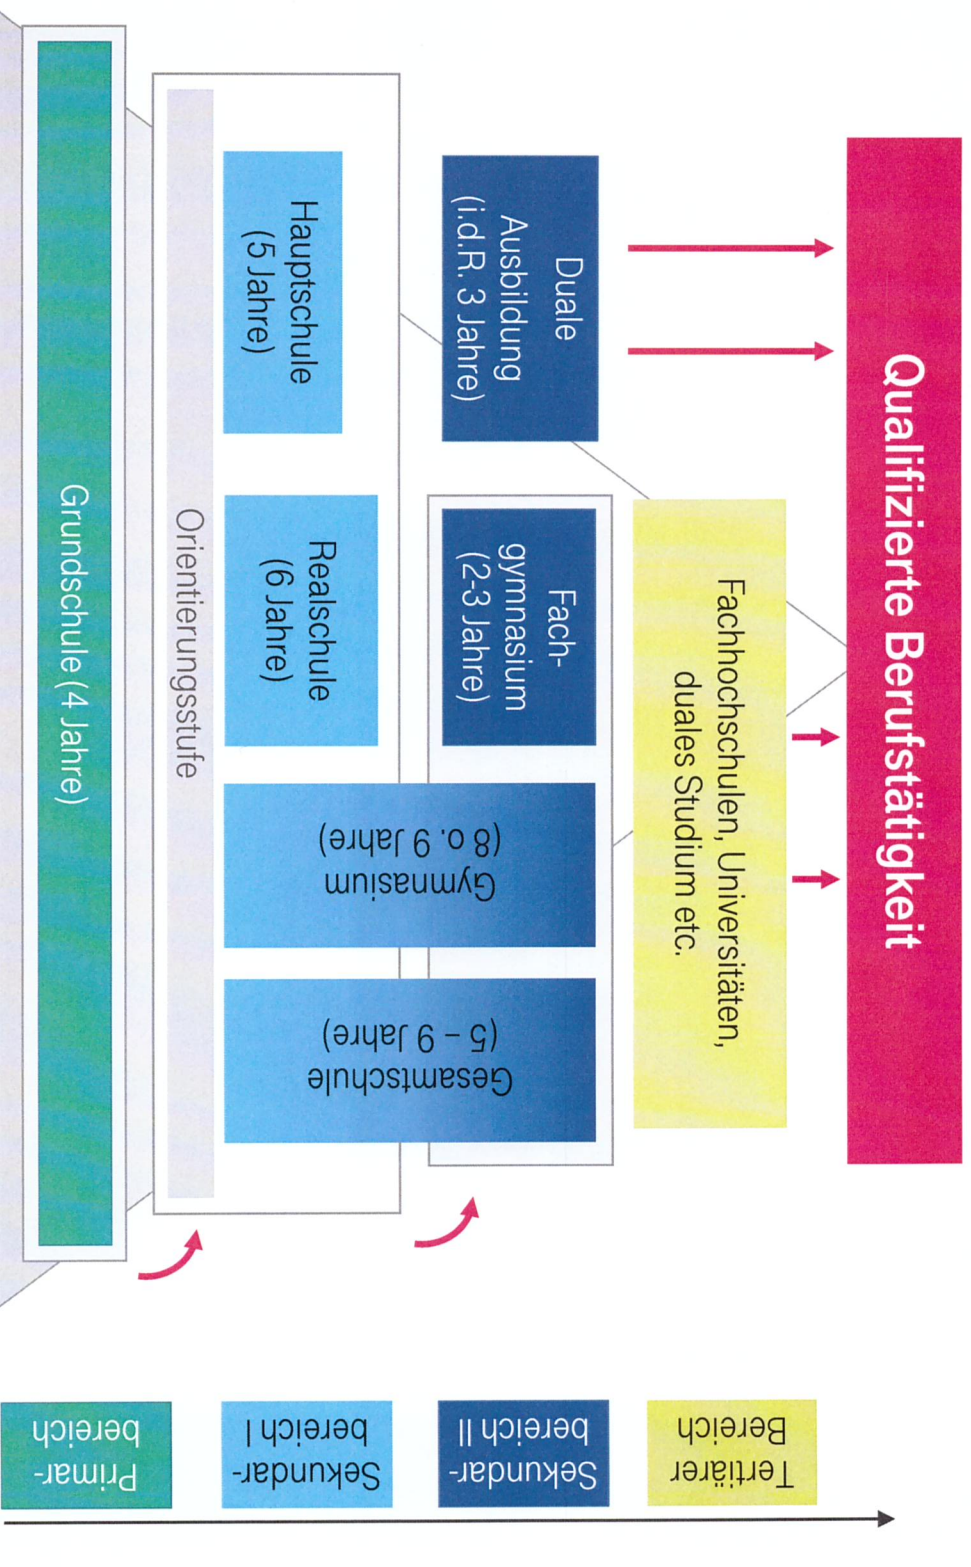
Qualifizierte Berufstätigkeit

Duale Ausbildung (i.d.R. 3 Jahre)

Fachhochschulen, Universitäten, duales Studium etc.

Fachgymnasium (2-3 Jahre)

Hauptschule (5 Jahre)

Realschule (6 Jahre)

Gymnasium (8 o. 9 Jahre)

Gesamtschule (5 – 9 Jahre)

Orientierungsstufe

Grundschule (4 Jahre)

Primarbereich

Sekundarbereich I

Sekundarbereich II

Tertiärer Bereich